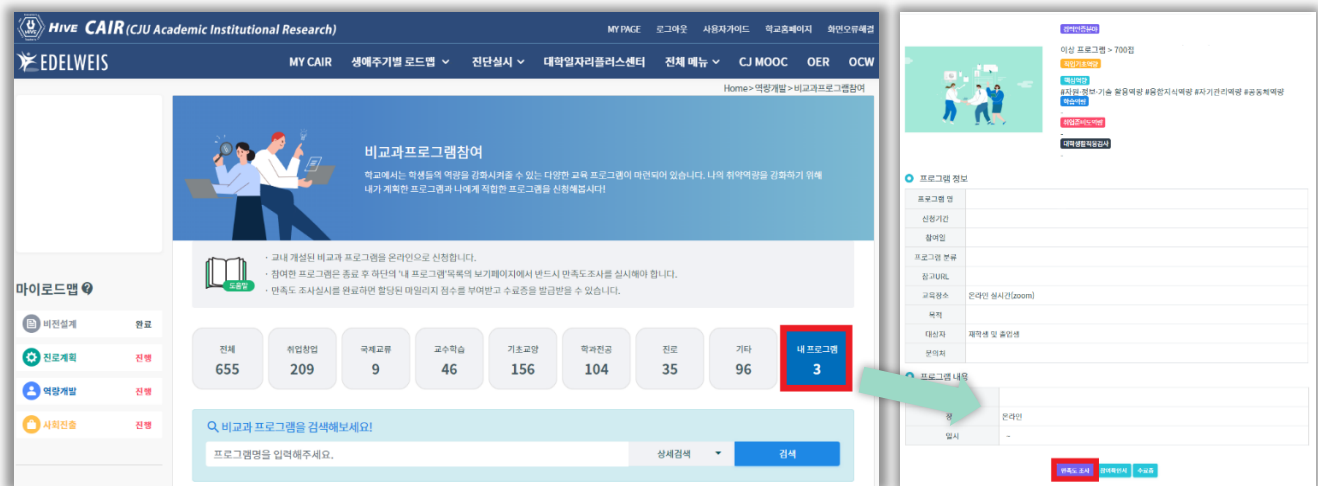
HIVE CAIR (CJU Academic Institutional Research)

MY PAGE 로그아웃 사용자가이드 학교홈페이지 화면오류해결

EDELWEIS

MY CAIR 생애주기별 로드맵 진단실시 대학일자리플러스센터 전체 메뉴 CJ MOOC OER OCW

Home > 역량개발 > 비교과프로그램참여

비교과프로그램참여

학교에서는 학생들의 역량을 강화시켜줄 수 있는 다양한 교육 프로그램이 마련되어 있습니다. 나의 취약역량을 강화하기 위해 내가 계획한 프로그램과 나에게 적합한 프로그램을 신청해봅시다!

도움말

· 교내 개설된 비교과 프로그램을 온라인으로 신청합니다.
· 참여한 프로그램은 종료 후 하단의 '내 프로그램'목록의 보기페이지에서 반드시 만족도조사를 실시해야 합니다.
· 만족도 조사실시를 완료하면 할당된 마일리지 점수를 부여받고 수료증을 발급받을 수 있습니다.

마이로드맵

비전설계 완료
진로계획 진행
역량개발 진행
사회진출 진행

| 전체 | 취업창업 | 국제교류 | 교수학습 | 기초교양 | 학과전공 | 진로 | 기타 | 내 프로그램 |
|---|---|---|---|---|---|---|---|---|
| 655 | 209 | 9 | 46 | 156 | 104 | 35 | 96 | 3 |

비교과 프로그램을 검색해보세요!

프로그램명을 입력해주세요. 상세검색 검색

참여이전(설문)

이상 프로그램 > 700점

취업기초역량

핵심역량

#자원·정보·기술 활용역량 #융합지식역량 #자기관리역량 #공동체역량

핵심역량

취업준비도역량

-

대학생활적응검사

-

프로그램 정보

| 프로그램 명 | |
|---|---|
| 신청기간 | |
| 참여일 | |
| 프로그램 분류 | |
| 참고URL | |
| 교육장소 | 온라인 실시간(zoom) |
| 목적 | |
| 대상자 | 재학생 및 휴학생 |
| 문의처 | |

프로그램 내용

| 장 | 온라인 |
|---|---|
| 일시 | ~ |

만족도 조사 참여확인서 수료증